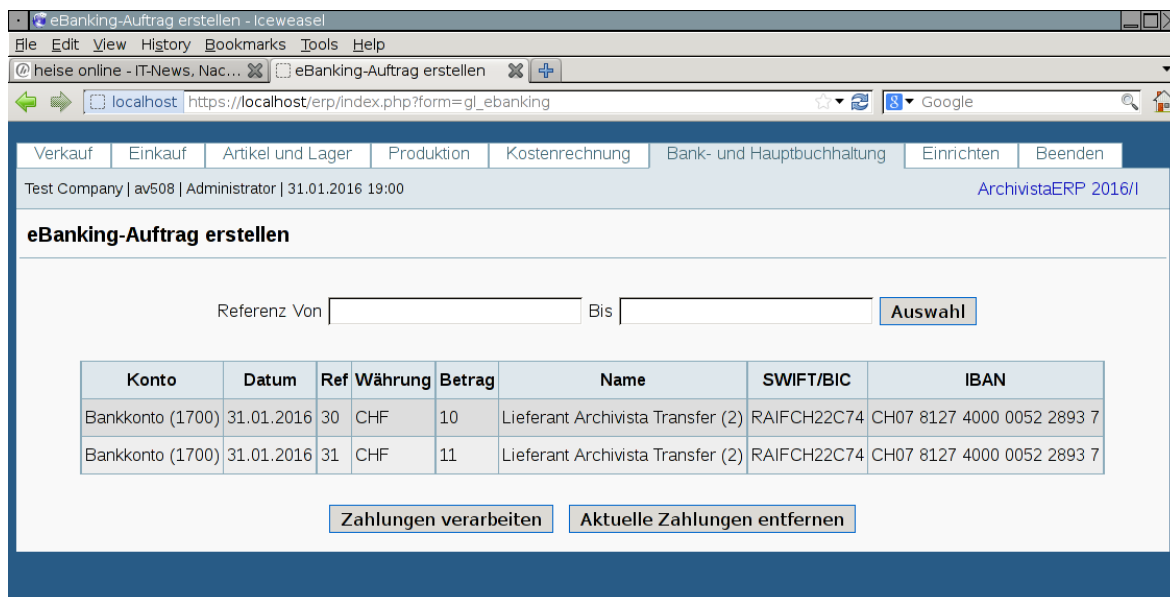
eBanking-Auftrag erstellen - Iceweasel

File Edit View History Bookmarks Tools Help

heise online - IT-News, Nac... eBanking-Auftrag erstellen

localhost https://localhost/erp/index.php?form=gl_ebanking Google

Verkauf Einkauf Artikel und Lager Produktion Kostenrechnung Bank- und Hauptbuchhaltung Einrichten Beenden

Test Company | av508 | Administrator | 31.01.2016 19:00 ArchivistaERP 2016/I

eBanking-Auftrag erstellen

Referenz Von Bis Auswahl

| Konto | Datum | Ref | Währung | Betrag | Name | SWIFT/BIC | IBAN |
|---|---|---|---|---|---|---|---|
| Bankkonto (1700) | 31.01.2016 | 30 | CHF | 10 | Lieferant Archivista Transfer (2) | RAIFCH22C74 | CH07 8127 4000 0052 2893 7 |
| Bankkonto (1700) | 31.01.2016 | 31 | CHF | 11 | Lieferant Archivista Transfer (2) | RAIFCH22C74 | CH07 8127 4000 0052 2893 7 |

Zahlungen verarbeiten Aktuelle Zahlungen entfernen